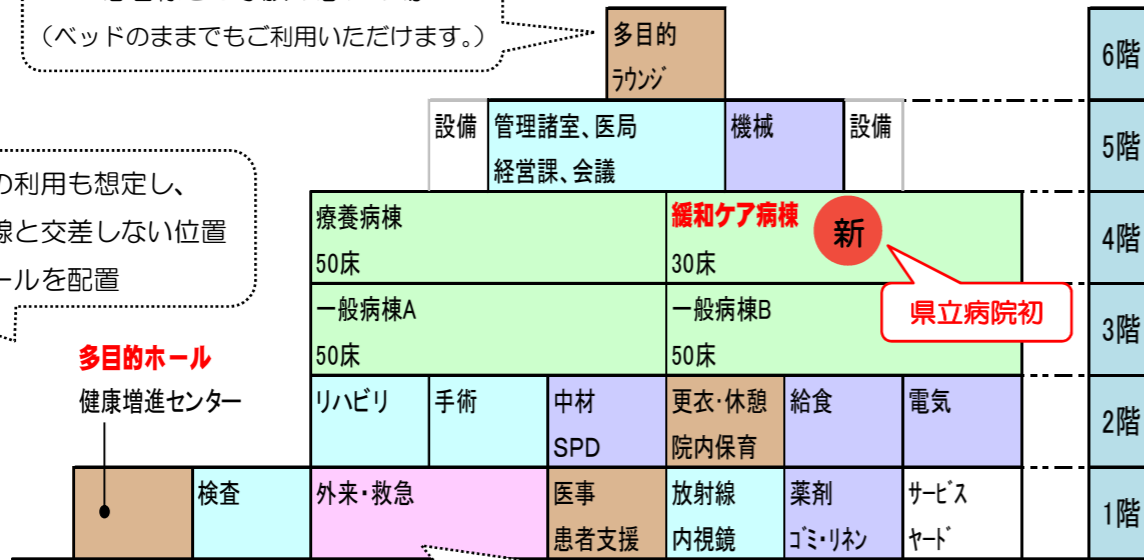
（ベッドのままでもご利用いただけます。）

の利用も想定し、
線と交差しない位置
ールを配置

多目的ホール
健康増進センター

| | | | | | | | |
|---|---|---|---|---|---|---|---|
| | | | 多目的ラウンジ | | | | 6階 |
| | 設備 | 管理諸室、医局 経営課、会議 | | 機械 | 設備 | | 5階 |
| 療養病棟 50床 | | | 緩和ケア病棟 30床 | | 新 | | 4階 |
| 一般病棟A 50床 | | | 一般病棟B 50床 | | 県立病院初 | | 3階 |
| リハビリ | 手術 | 中材 SPD | 更衣・休憩 院内保育 | 給食 | 電気 | | 2階 |
| 検査 | 外来・救急 | 医事 患者支援 | 放射線 内視鏡 | 薬剤 ゴミ・リネン | サービスヤード | | 1階 |